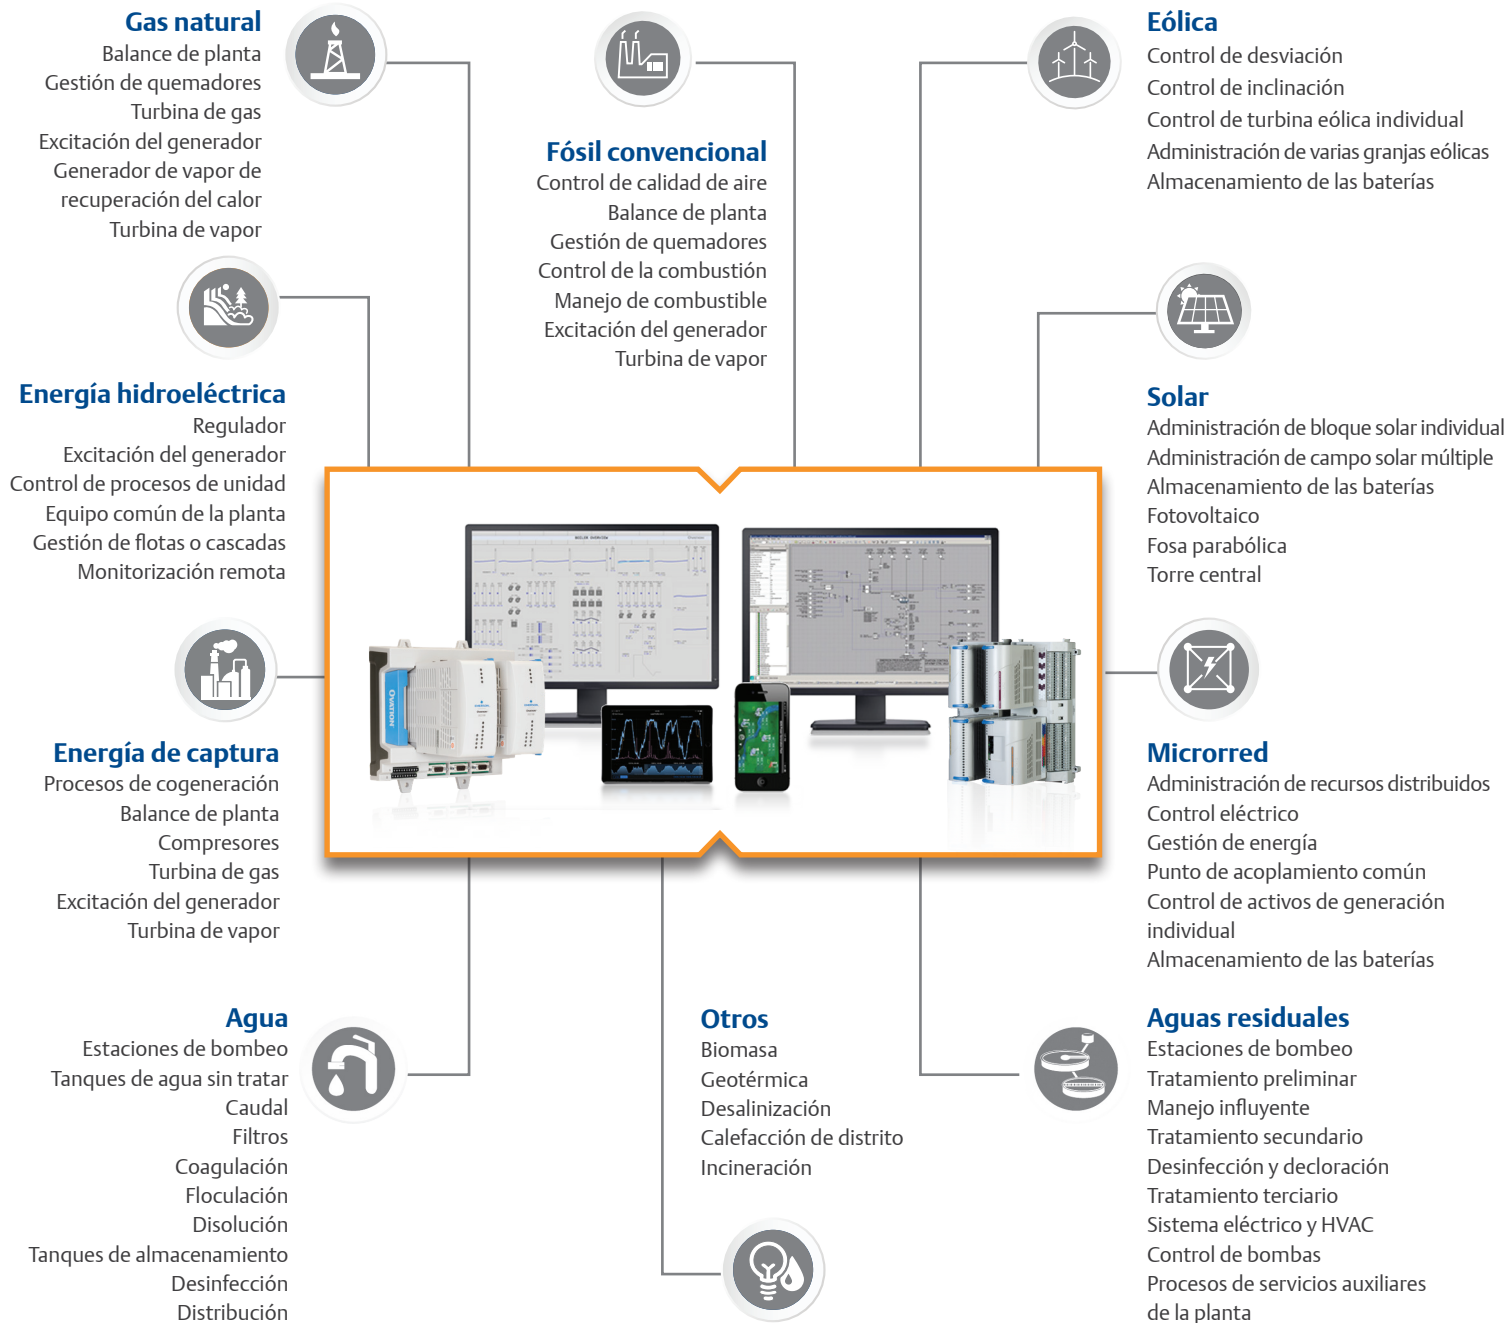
Gas natural
Balance de planta
Gestión de quemadores
Turbina de gas
Excitación del generador
Generador de vapor de recuperación del calor
Turbina de vapor

Fósil convencional
Control de calidad de aire
Balance de planta
Gestión de quemadores
Control de la combustión
Manejo de combustible
Excitación del generador
Turbina de vapor

Eólica
Control de desviación
Control de inclinación
Control de turbina eólica individual
Administración de varias granjas eólicas
Almacenamiento de las baterías

Energía hidroeléctrica
Regulador
Excitación del generador
Control de procesos de unidad
Equipo común de la planta
Gestión de flotas o cascadas
Monitorización remota

Solar
Administración de bloque solar individual
Administración de campo solar múltiple
Almacenamiento de las baterías
Fotovoltaico
Fosa parabólica
Torre central

Energía de captura
Procesos de cogeneración
Balance de planta
Compresores
Turbina de gas
Excitación del generador
Turbina de vapor

Microrred
Administración de recursos distribuidos
Control eléctrico
Gestión de energía
Punto de acoplamiento común
Control de activos de generación individual
Almacenamiento de las baterías

Agua
Estaciones de bombeo
Tanques de agua sin tratar
Caudal
Filtros
Coagulación
Floculación
Disolución
Tanques de almacenamiento
Desinfección
Distribución

Otros
Biomasa
Geotérmica
Desalinización
Calefacción de distrito
Incineración

Aguas residuales
Estaciones de bombeo
Tratamiento preliminar
Manejo influyente
Tratamiento secundario
Desinfección y decloración
Tratamiento terciario
Sistema eléctrico y HVAC
Control de bombas
Procesos de servicios auxiliares de la planta